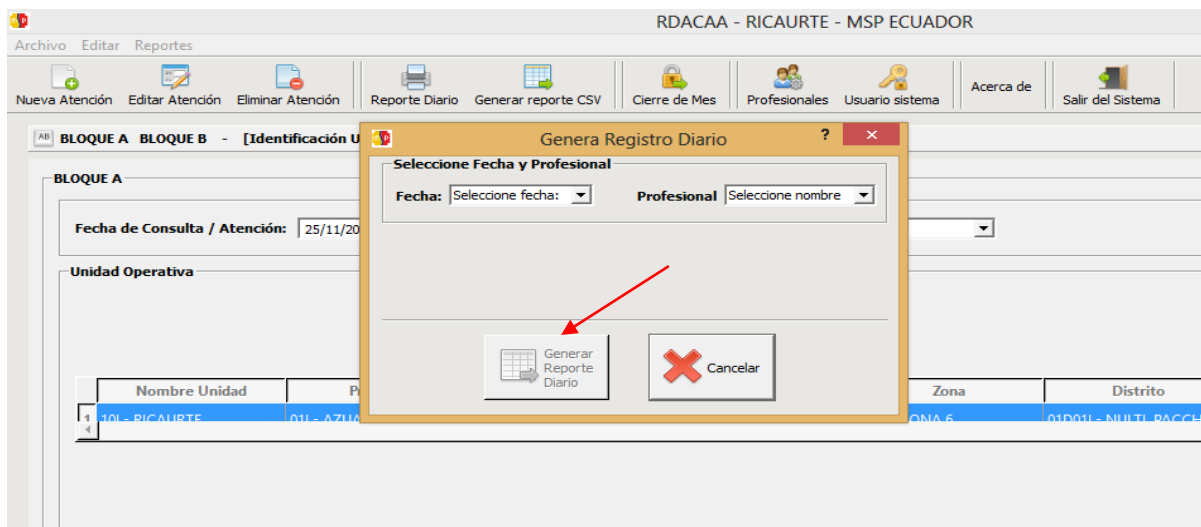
RDACAA - RICAURTE - MSP ECUADOR

Archivo Editar Reportes

Nueva Atención Editar Atención Eliminar Atención Reporte Diario Generar reporte CSV Cierre de Mes Profesionales Usuario sistema Acerca de Salir del Sistema

BLOQUE A BLOQUE B - [Identificación U

BLOQUE A

Fecha de Consulta / Atención: 25/11/20

Unidad Operativa

| Nombre Unidad | P | Zona | Distrito |
|---|---|---|---|
| 10I - RICAURTE | 01I - AZUA | ONA 6 | 01D01I - NULTI PACCH |

Genera Registro Diario

?

Seleccione Fecha y Profesional

Fecha: Seleccione fecha:

Profesional Seleccione nombre

Generar Reporte Diario

Cancelar